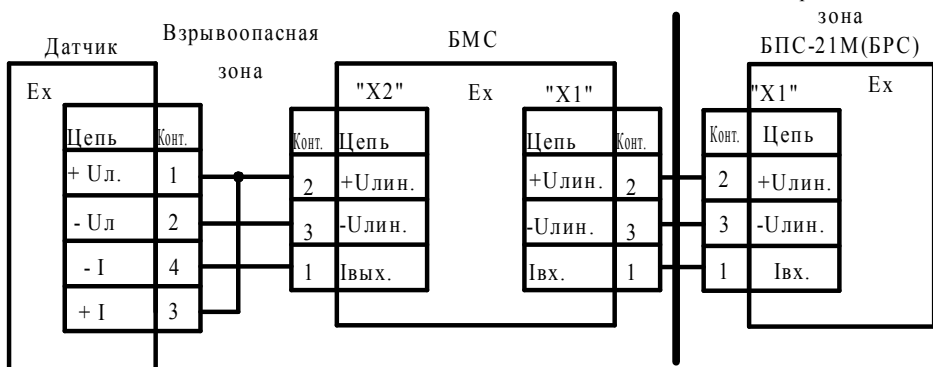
зона
Датчик
Взрывоопасная зона
БМС
БПС-21М(БРС)
Ex
"X2"
Ex
"X1"
"X1"
Ex

| Цепь | Конт. |
|---|---|
| + Uл. | 1 |
| - Uл | 2 |
| - I | 4 |
| + I | 3 |

| Конт. | Цепь |
|---|---|
| 2 | +Uлин. |
| 3 | -Uлин. |
| 1 | Iвых. |

| Цепь | Конт. |
|---|---|
| +Uлин. | 2 |
| -Uлин. | 3 |
| Iвх. | 1 |

| Конт. | Цепь |
|---|---|
| 2 | +Uлин. |
| 3 | -Uлин. |
| 1 | Iвх. |